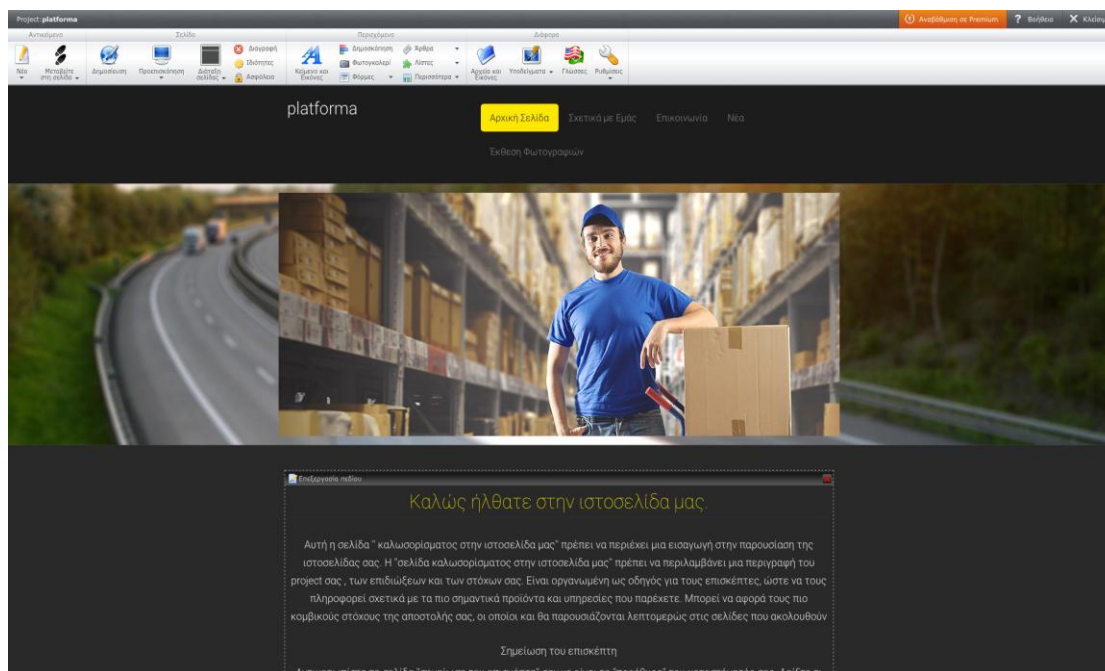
Project: platforma

Αναβάθμιση σε Premium ? Βοήθεια ✕ Κλείσ

Αντικείμενα
Νέα
Μεταβείτε στη σελίδα

Σελίδα
Δημοσίευση
Προεπισκόπηση
Διάταξη σελίδας
Διαγραφή
Ιδιότητες
Ασφάλεια

Περιεχόμενο
Κείμενο και Εικόνες
Δημοσκόπηση
Φωτογκαλερί
Φόρμες
Άρθρα
Λίστες
Περισσότερα

Διάφορα
Αρχεία και Εικόνες
Υποδείγματα
Γλώσσες
Ρυθμίσεις

platforma

Αρχική Σελίδα
Σχετικά με Εμάς
Επικοινωνία
Νέα
Έκθεση Φωτογραφιών

Επεξεργασία πεδίου

Καλώς ήλθατε στην ιστοσελίδα μας.

Αυτή η σελίδα " καλωσορίσματος στην ιστοσελίδα μας" πρέπει να περιέχει μια εισαγωγή στην παρουσίαση της ιστοσελίδας σας. Η "σελίδα καλωσορίσματος στην ιστοσελίδα μας" πρέπει να περιλαμβάνει μια περιγραφή του project σας , των επιδιώξεων και των στόχων σας. Είναι οργανωμένη ως οδηγός για τους επισκέπτες, ώστε να τους πληροφορεί σχετικά με τα πιο σημαντικά προϊόντα και υπηρεσίες που παρέχετε. Μπορεί να αφορά τους πιο κομβικούς στόχους της αποστολής σας, οι οποίοι και θα παρουσιάζονται λεπτομερώς στις σελίδες που ακολουθούν

Σημείωση του επισκέπτη

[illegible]